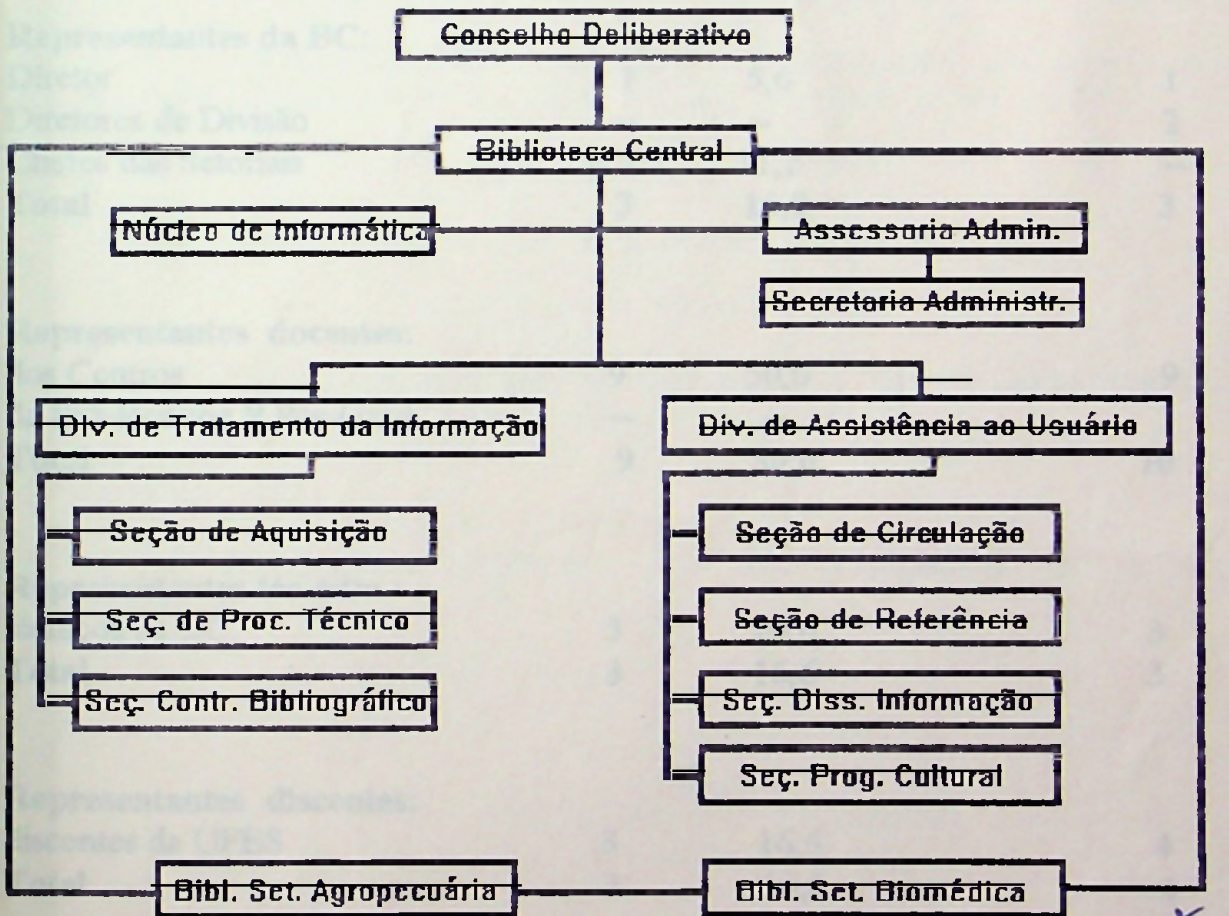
Conselho Deliberativo

Biblioteca Central

Núcleo de Informática

Assessoria Admin.

Secretaria Administr.

Div. de Tratamento da Informação

Div. de Assistência ao Usuário

Seção de Aquisição

Seç. de Proc. Técnico

Seç. Contr. Bibliográfico

Seção de Circulação

Seção de Referência

Seç. Diss. Informação

Seç. Prog. Cultural

Bibl. Set. Agropecuária

Bibl. Set. Biomédica